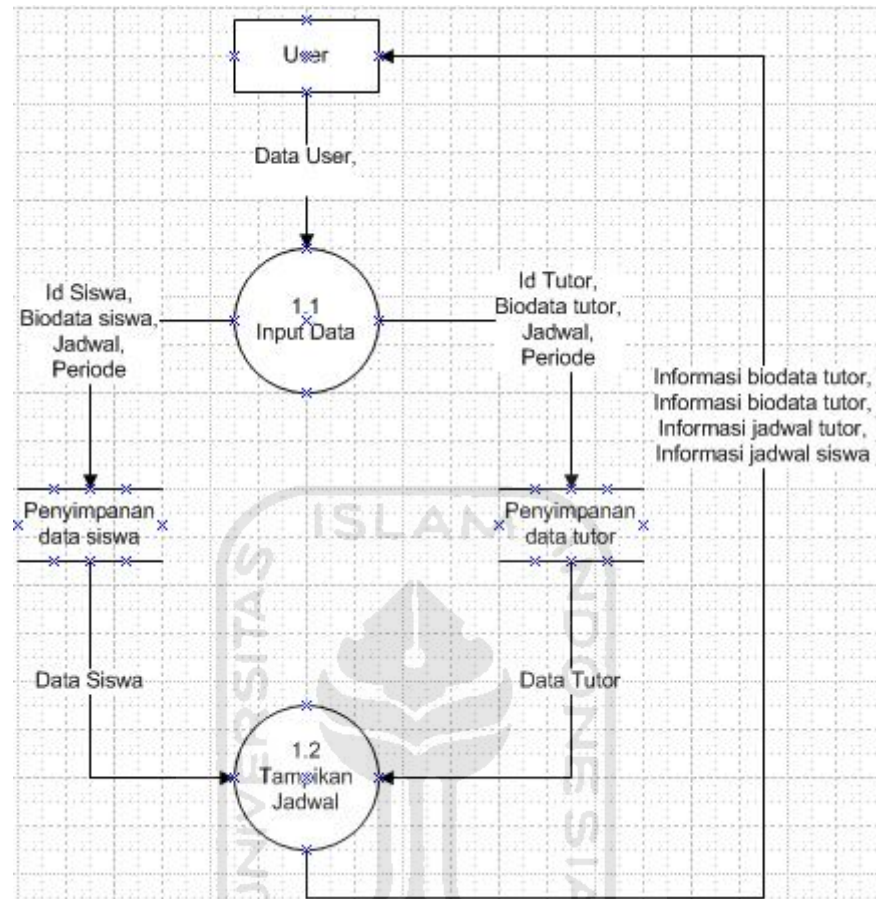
User

Data User,

Id Siswa, Biodata siswa, Jadwal, Periode

1.1 Input Data

Id Tutor, Biodata tutor, Jadwal, Periode

Informasi biodata tutor, Informasi biodata tutor, Informasi jadwal tutor, Informasi jadwal siswa

Penyimpanan data siswa

Penyimpanan data tutor

ISLAM

Data Siswa

Data Tutor

1.2 Tampikan Jadwal